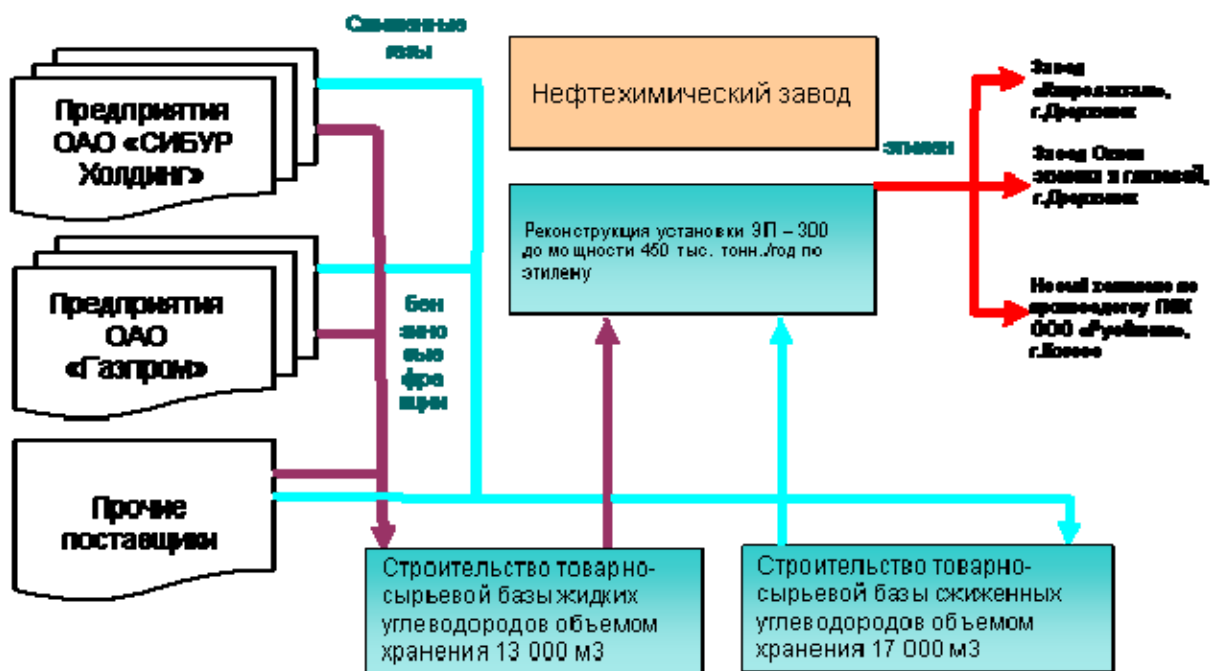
Сжиженные газы

Предприятия ОАО «СИБУР Холдинг»

Предприятия ОАО «Газпром»

Прочие поставщики

бензиновые фракции

Нефтехимический завод

этилен

Реконструкция установки ЭП – 300 до мощности 450 тыс. тонн./год по этилену

Завод «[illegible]», г.Дзержинск

Завод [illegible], г.Дзержинск

Новый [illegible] ПНК ООО «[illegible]», г.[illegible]

Строительство товарно-сырьевой базы жидких углеводородов объемом хранения 13 000 м3

Строительство товарно-сырьевой базы сжиженных углеводородов объемом хранения 17 000 м3